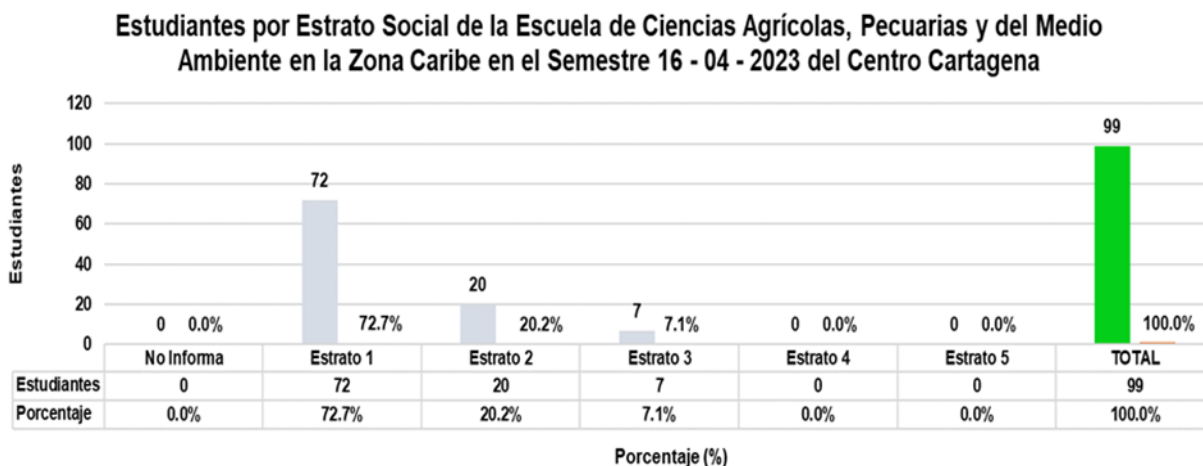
Estudiantes por Estrato Social de la Escuela de Ciencias Agrícolas, Pecuarias y del Medio Ambiente en la Zona Caribe en el Semestre 16 - 04 - 2023 del Centro Cartagena

Estudiantes

120
100
80
60
40
20
0

0 0.0%
72 72.7%
20 20.2%
7 7.1%
0 0.0%
0 0.0%
99 100.0%

| | No Informa | Estrato 1 | Estrato 2 | Estrato 3 | Estrato 4 | Estrato 5 | TOTAL |
|---|---|---|---|---|---|---|---|
| Estudiantes | 0 | 72 | 20 | 7 | 0 | 0 | 99 |
| Porcentaje | 0.0% | 72.7% | 20.2% | 7.1% | 0.0% | 0.0% | 100.0% |

Porcentaje (%)